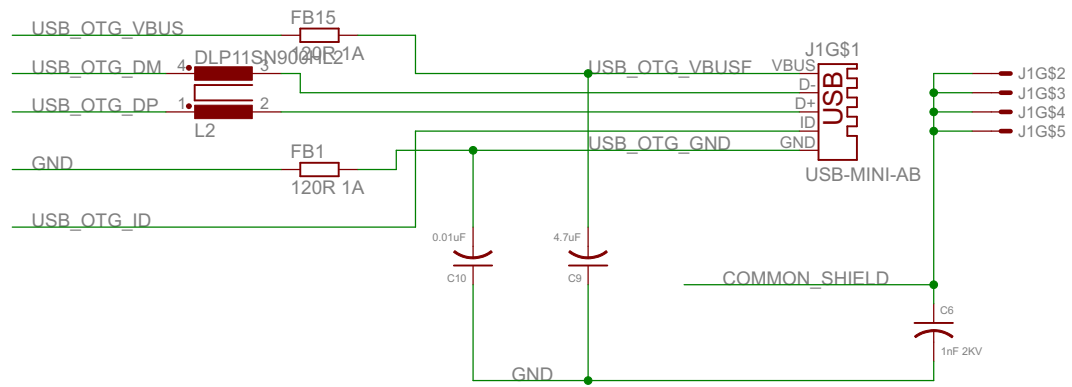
USB_OTG_VBUS
FB15
120R 1A
DLP11SN900HL2
USB_OTG_DM
4
3
USB_OTG_DP
1
2
L2
J1G$1
USB_OTG_VBUSF
VBUS
D-
D+
ID
GND
USB
USB_OTG_GND
USB-MINI-AB
GND
FB1
120R 1A
USB_OTG_ID
J1G$2
J1G$3
J1G$4
J1G$5
0.01uF
C10
4.7uF
C9
COMMON_SHIELD
C6
1nF 2KV
GND